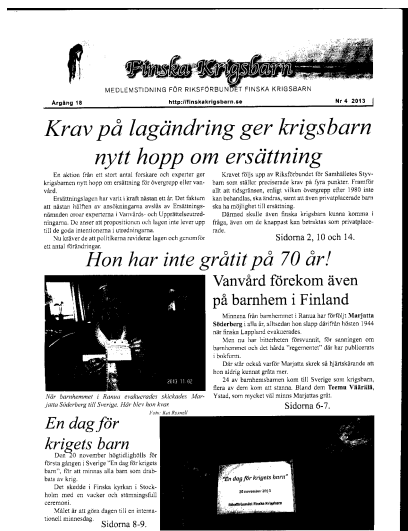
Finska Krigsbarn

MEDLEMSTIDNING FÖR RIKSFÖRBUNDET FINSKA KRIGSBARN

Årgång 18 http://finskakrigsbarn.se Nr 4 2013

Krav på lagändring ger krigsbarn nytt hopp om ersättning

En aktion från ett stort antal forskare och experter ger krigsbarnen nytt hopp om ersättning för övergrepp eller vanvård.

Ersättningslagen har varit i kraft nästan ett år. Det faktum att nästan hälften av ansökningarna avslås av Ersättningsnämnden oroar experterna i Vanvårds- och Upprättelseutredningarna. De anser att proportionen och lagen inte lever upp till de goda intentionerna i utredningarna.

Nu kräver de att politikerna reviderar lagen och genomför ett antal förändringar.

Kravet följs upp av Riksförbundet för Samhällets Styvbarn som ställer preciserade krav på fyra punkter. Framför allt att tidsgränsen, enligt vilken övergrepp efter 1980 inte kan behandlas, ska ändras, samt att även privatplacerade barn ska ha möjlighet till ersättning.

Därmed skulle även finska krigsbarn kunna komma i fråga, även om de knappast kan betraktas som privatplacerade.

Sidorna 2, 10 och 14.

Hon har inte gråtit på 70 år!

2013 11 02

När barnhemmet i Rauma evakuerades skickades Marjatta Söderberg till Sverige. Här blev hon kropp

Foto: Kai Rosvall

Vanvård förekom även på barnhem i Finland

Minnena från barnhemmet i Rauma har förföljt Marjatta Söderberg i alla år, alltsedan hon slapp därifrån hösten 1944 när finska Lappland evakuerades.

Men nu har historikern förevisat, för sanningen om barnhemmet och de hårda "regementet" där har publicerats i bokform.

Där står också varför Marjatta skrek så hjärtskärande en hon aldrig kunnat gråta mer.

24 av barnhemsbarnen kom till Sverige som krigsbarn, flera av dem kom till staten. Bland dem Terttu Väärilä, Ystad, som mycket väl minns Marjattas gråt.

Sidorna 6-7.

En dag för krigets barn

Den 20 november högtidlighölls för första gången i Sverige "En dag för krigets barn", för att minnas alla barn som drabbats av krig.

Det skedde i Finska kyrkan i Stockholm med en vacker och stämningsfull ceremoni.

Målet är att göra dagen till en internationell minnesdag.

Sidorna 8-9.

"En dag för krigets barn"
20 november 2013
Riksförbundet Finska Krigsbarn